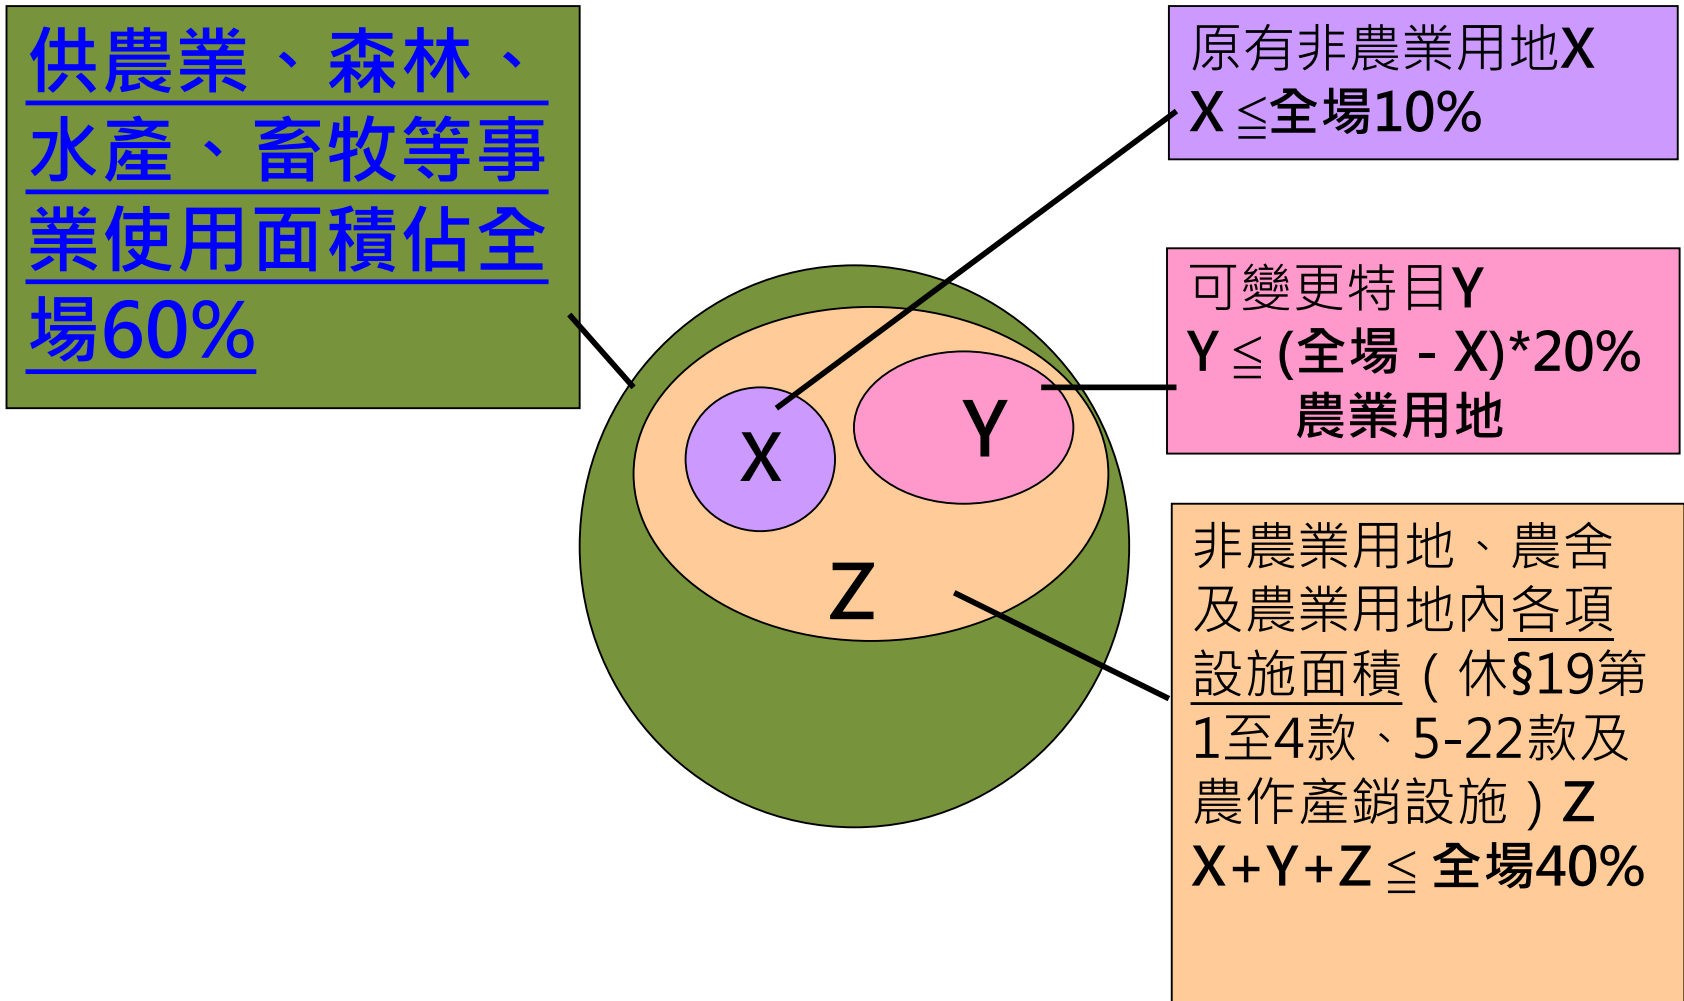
供農業、森林、水產、畜牧等事業使用面積佔全場60%

原有非農業用地X
X ≦全場10%

X

Y

可變更特目Y
Y ≦ (全場 - X)*20%
農業用地

Z

非農業用地、農舍及農業用地內各項設施面積（休§19第1至4款、5-22款及農作產銷設施）Z
X+Y+Z ≦ 全場40%